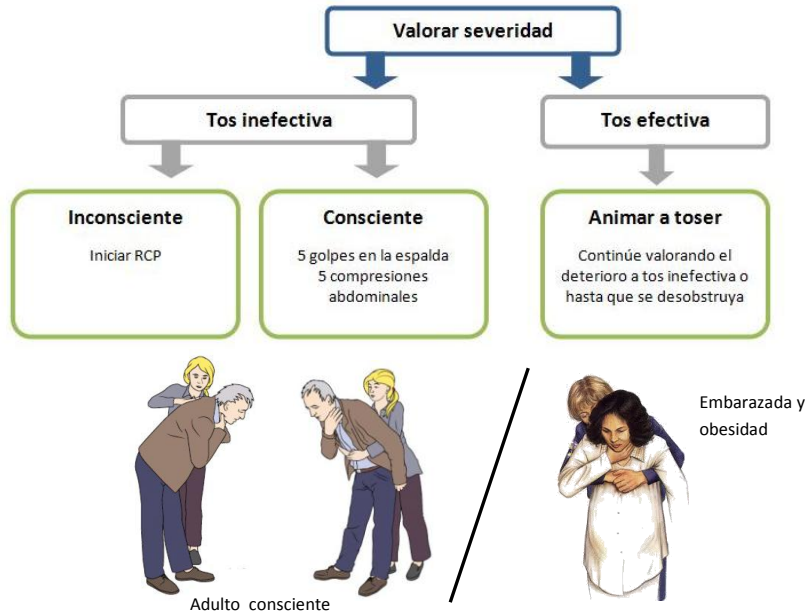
Valorar severidad

Tos inefectiva

Tos efectiva

Inconsciente

Iniciar RCP

Consciente

5 golpes en la espalda
5 compresiones abdominales

Animar a toser

Continúe valorando el deterioro a tos inefectiva o hasta que se desobstruya

Adulto consciente

Embarazada y obesidad